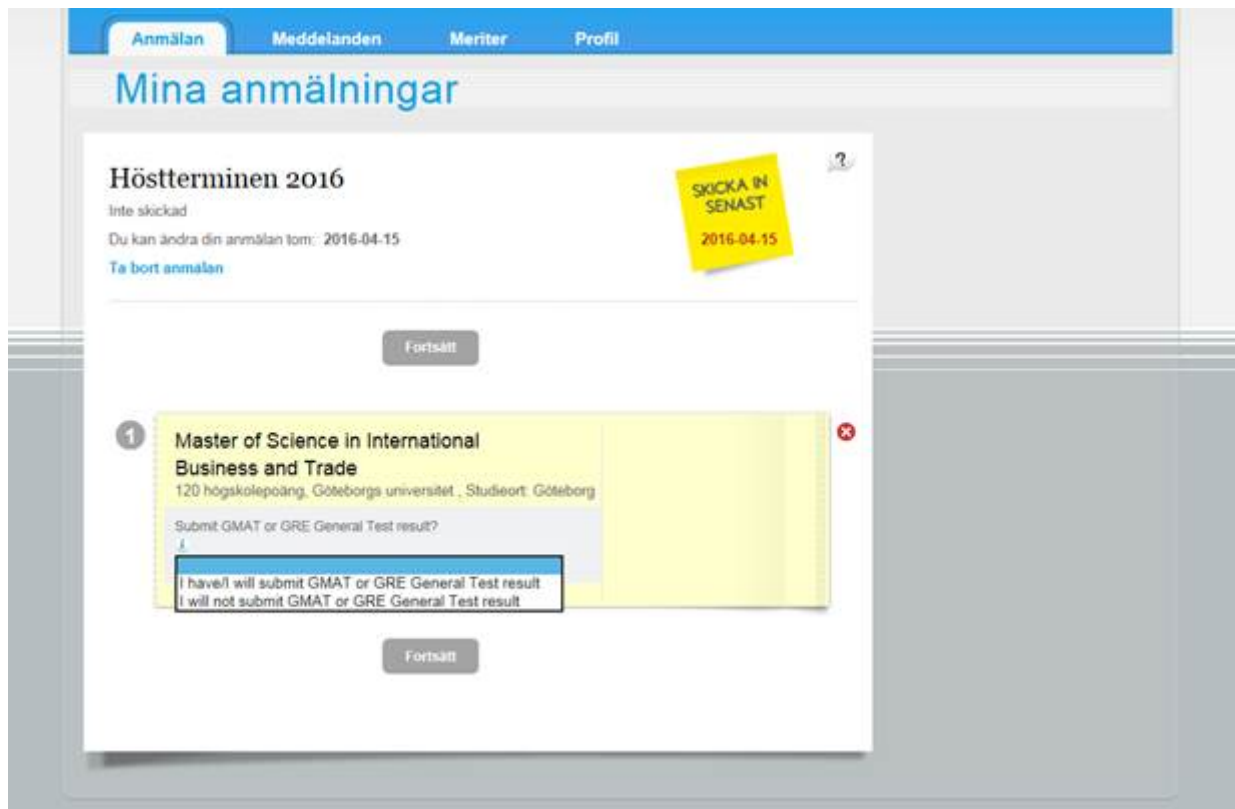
Anmälan Meddelanden Meriter Profil

Mina anmälningar

Höstterminen 2016

Inte skickad

Du kan ändra din anmälan tom: 2016-04-15

Ta bort anmalan

?

SKICKA IN SENAST

2016-04-15

Fortsätt

1

Master of Science in International Business and Trade

120 högskolepoäng, Göteborgs universitet , Studieort: Göteborg

Submit GMAT or GRE General Test result?

I have/I will submit GMAT or GRE General Test result

I will not submit GMAT or GRE General Test result

Fortsätt